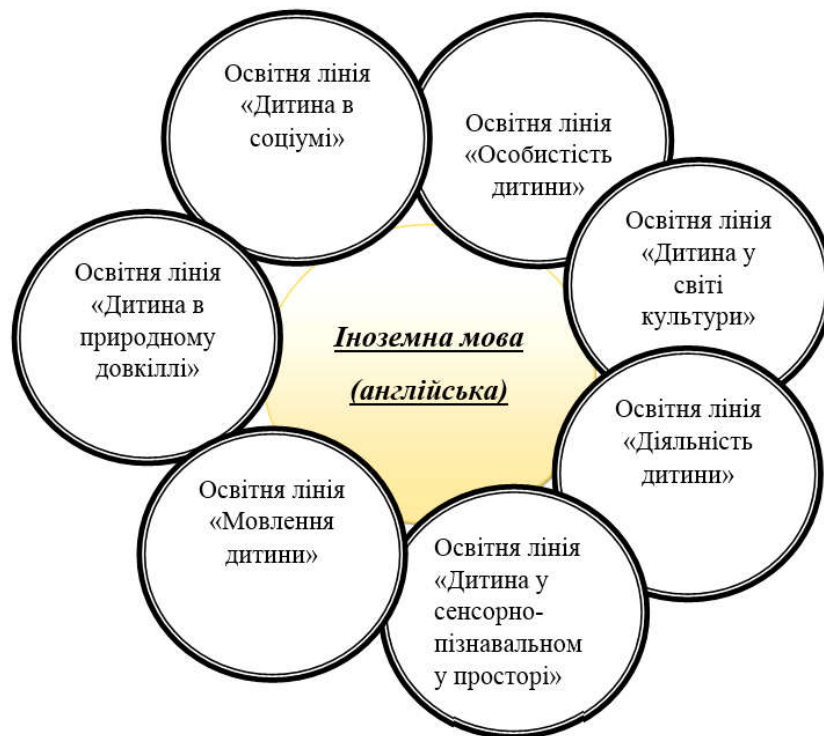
Освітня лінія «Дитина в соціумі»

Освітня лінія «Особистість дитини»

Освітня лінія «Дитина у світі культури»

Освітня лінія «Дитина в природному довкіллі»

Іноземна мова (англійська)

Освітня лінія «Діяльність дитини»

Освітня лінія «Мовлення дитини»

Освітня лінія «Дитина у сенсорно-пізнавальном у просторі»